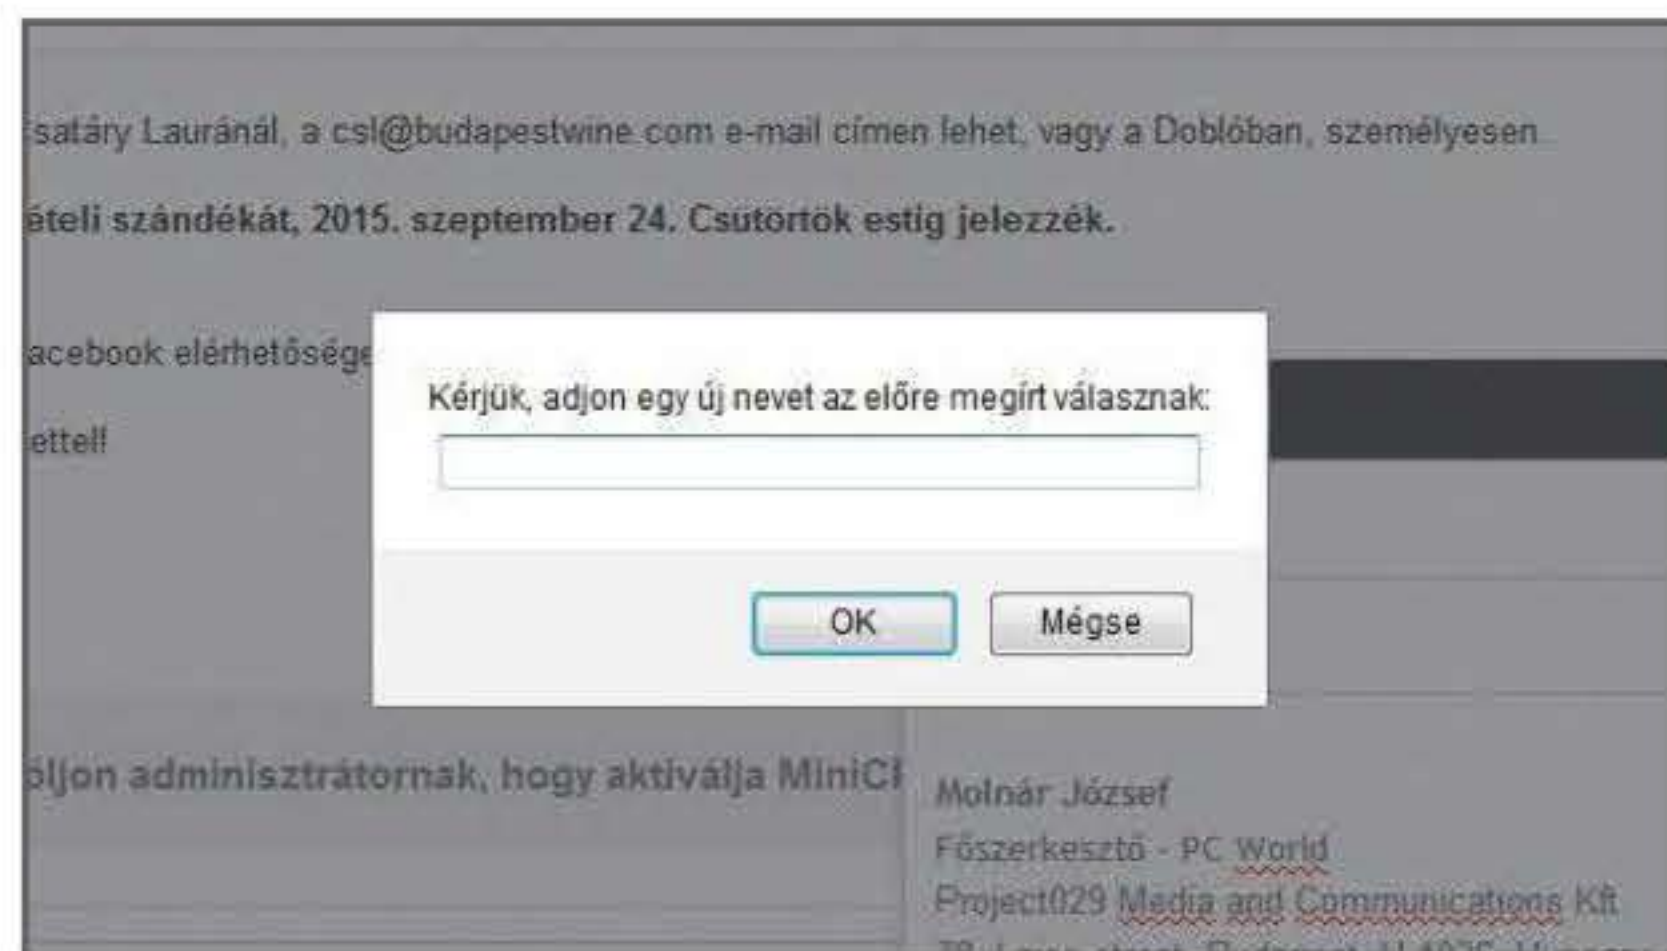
satáry Lauránál, a csl@budapestwine.com e-mail címen lehet, vagy a Doblóban, személyesen

ételi szándékát, 2015. szeptember 24. Csütörtök estig jelezzék.

acebook elérhetősége

ettel!

Kérjük, adjon egy új nevet az előre megírt válasznak:

OK

Mégse

öljon adminisztrátornak, hogy aktiválja MiniC

Molnár József
Főszerkesztő - PC World
Project029 Media and Communications Kft
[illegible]